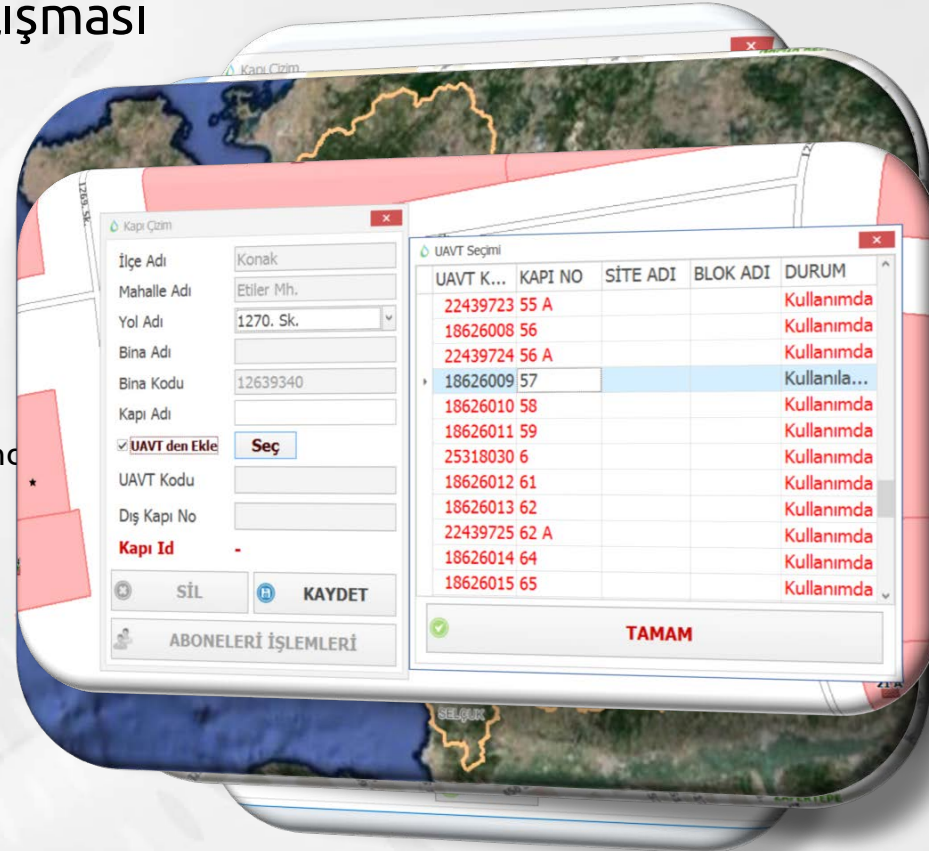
ışması

Kapı Çizim

1265. Sk.

Kapı Çizim

İlçe Adı | Konak
Mahalle Adı | Etiler Mh.
Yol Adı | 1270. Sk.
Bina Adı |
Bina Kodu | 12639340
Kapı Adı |
UAVT den Ekle | Seç
UAVT Kodu |
Dış Kapı No |
Kapı Id -

SİL
KAYDET
ABONELERİ İŞLEMLERİ

UAVT Seçimi

| UAVT K... | KAPI NO | SİTE ADI | BLOK ADI | DURUM |
|---|---|---|---|---|
| 22439723 | 55 A | | | Kullanımda |
| 18626008 | 56 | | | Kullanımda |
| 22439724 | 56 A | | | Kullanımda |
| 18626009 | 57 | | | Kullanıla... |
| 18626010 | 58 | | | Kullanımda |
| 18626011 | 59 | | | Kullanımda |
| 25318030 | 6 | | | Kullanımda |
| 18626012 | 61 | | | Kullanımda |
| 18626013 | 62 | | | Kullanımda |
| 22439725 | 62 A | | | Kullanımda |
| 18626014 | 64 | | | Kullanımda |
| 18626015 | 65 | | | Kullanımda |

TAMAM

SELÇUK